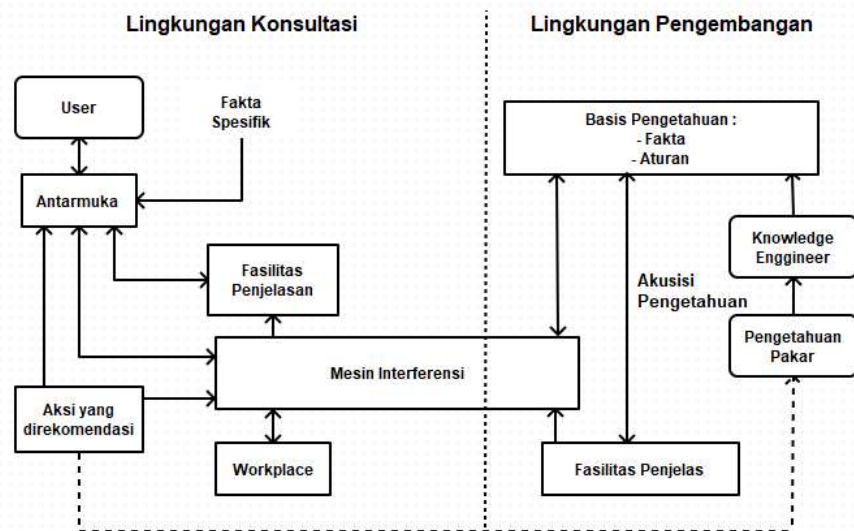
Lingkungan Konsultasi

Lingkungan Pengembangan

User

Fakta Spesifik

Antarmuka

Fasilitas Penjelasan

Mesin Interferensi

Aksi yang direkomendasi

Workplace

Basis Pengetahuan :
- Fakta
- Aturan

Knowledge Enggineer

Akusisi Pengetahuan

Pengetahuan Pakar

Fasilitas Penjelas